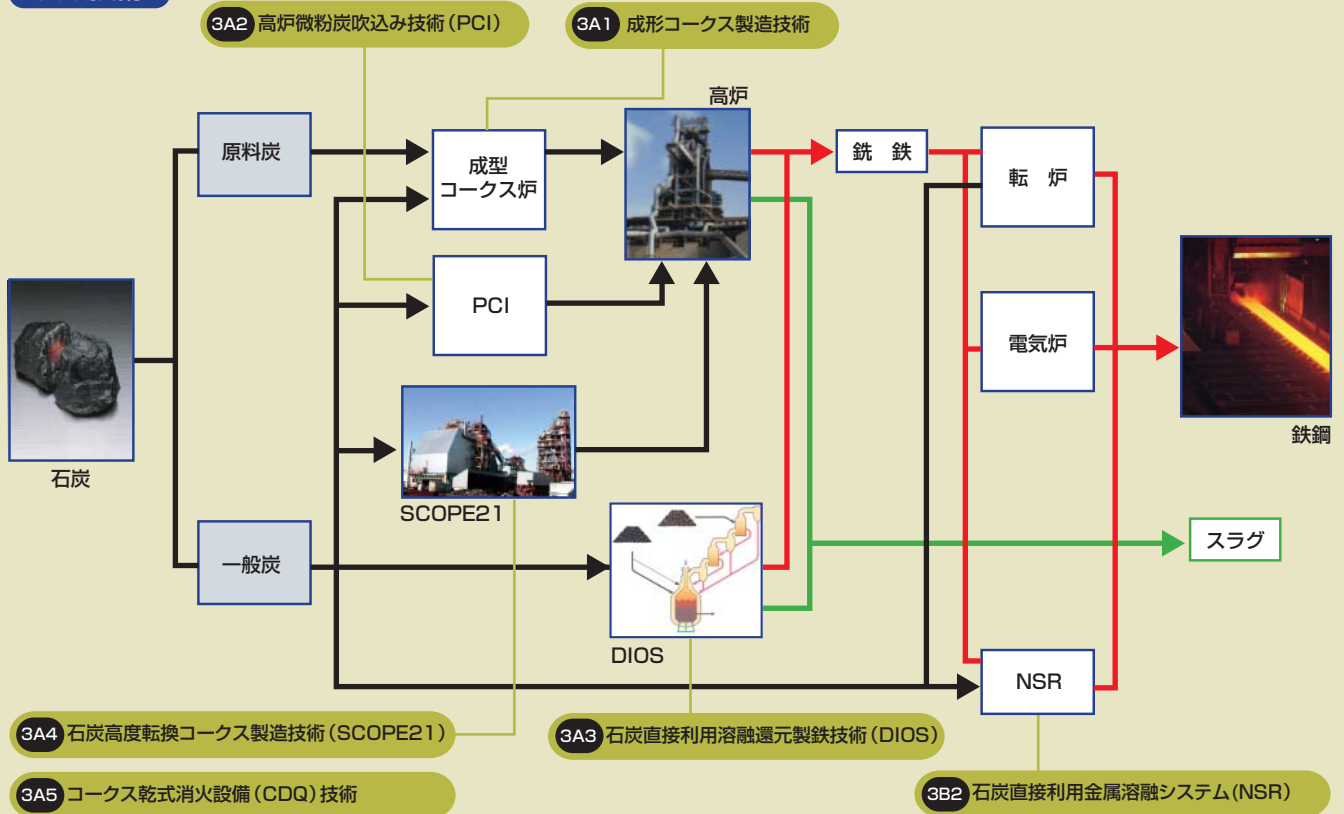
3A2 高炉微粉炭吹込み技術（PCI）

3A1 成形コークス製造技術

高炉

原料炭

成型
コークス炉

銑　鉄

転　炉

PCI

電気炉

石炭

SCOPE21

鉄鋼

一般炭

スラグ

DIOS

NSR

3A4 石炭高度転換コークス製造技術（SCOPE21）

3A3 石炭直接利用溶融還元製鉄技術（DIOS）

3A5 コークス乾式消火設備（CDQ）技術

3B2 石炭直接利用金属溶融システム（NSR）